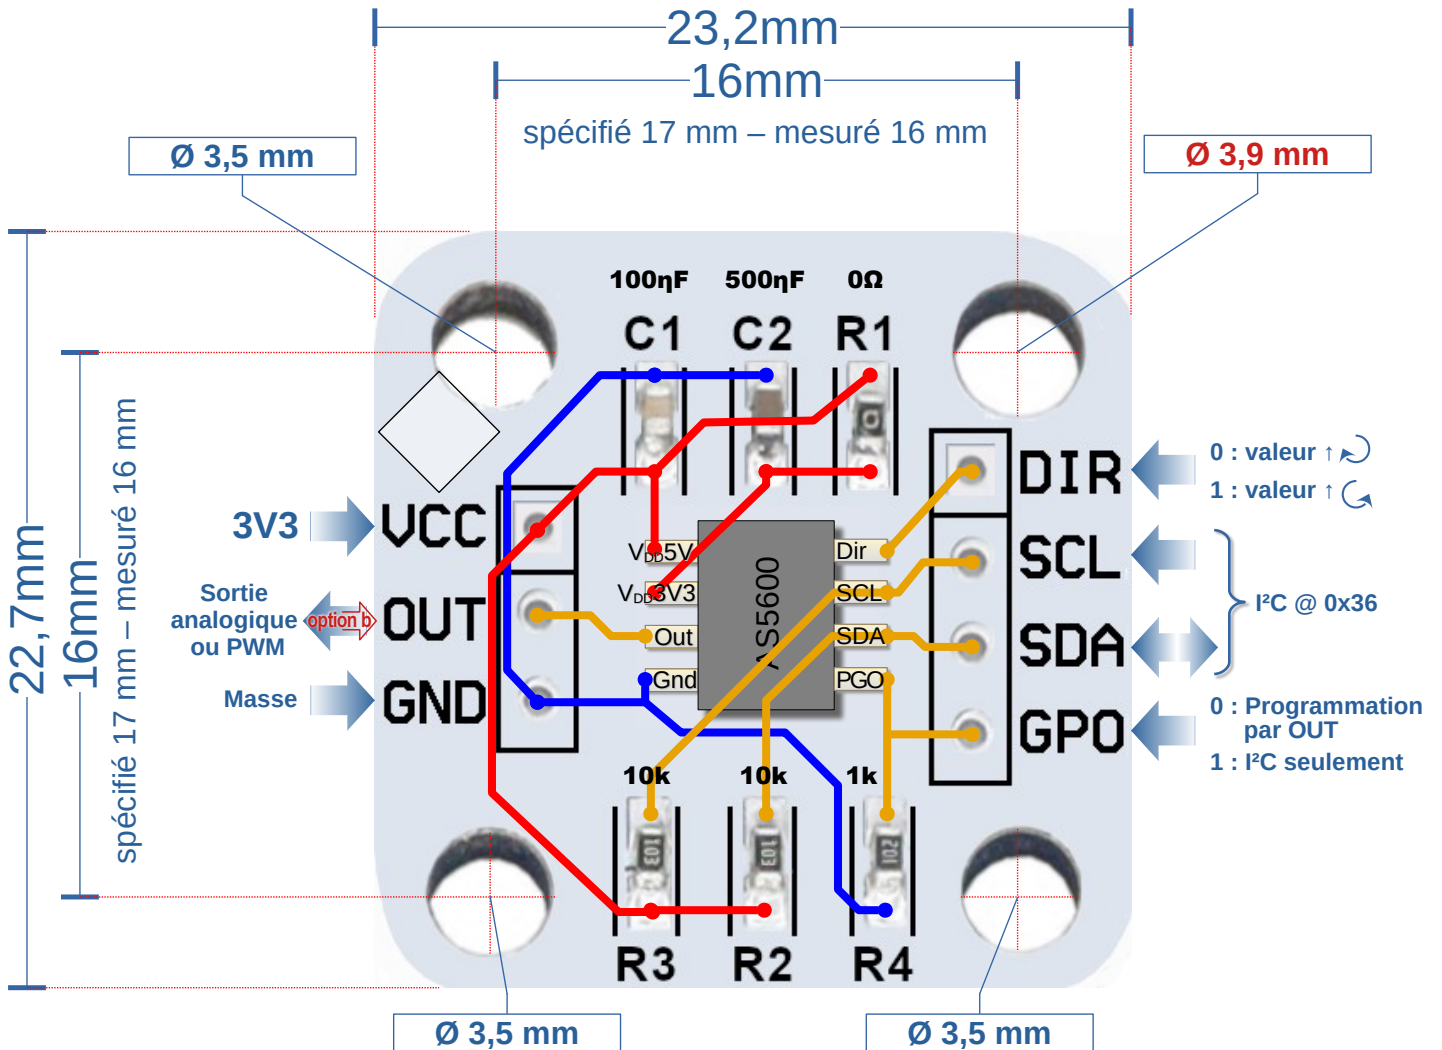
23,2mm

16mm

spécifié 17 mm – mesuré 16 mm

Ø 3,5 mm

Ø 3,9 mm

22,7mm

16mm

spécifié 17 mm – mesuré 16 mm

100ηF 500ηF 0Ω

C1 C2 R1

3V3

VCC

Sortie analogique ou PWM

option b

OUT

Masse

GND

$V_{DD}$5V

$V_{DD}$3V3

Out

Gnd

AS5600

Dir

SCL

SDA

PGO

DIR

SCL

SDA

GPO

0 : valeur ↑

1 : valeur ↑

I²C @ 0x36

0 : Programmation par OUT

1 : I²C seulement

10k 10k 1k

103 103 102

R3 R2 R4

Ø 3,5 mm

Ø 3,5 mm